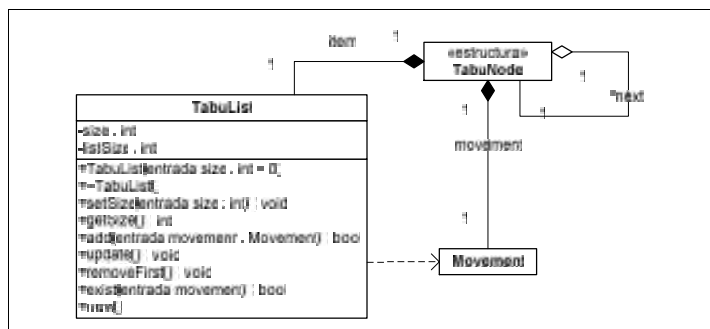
item

1

1

«estructura»
TabuNode

1

1

+next

1

1

movement

1

TabuList

-size : int
-listSize : int

+TabuList(entrada size : int = 0)
+~TabuList()
+setSize(entrada size : int) : void
+getSize() : int
+add(entrada movement : Movement) : bool
+update() : void
+removeFirst() : void
+exist(entrada movement) : bool
+new()

Movement